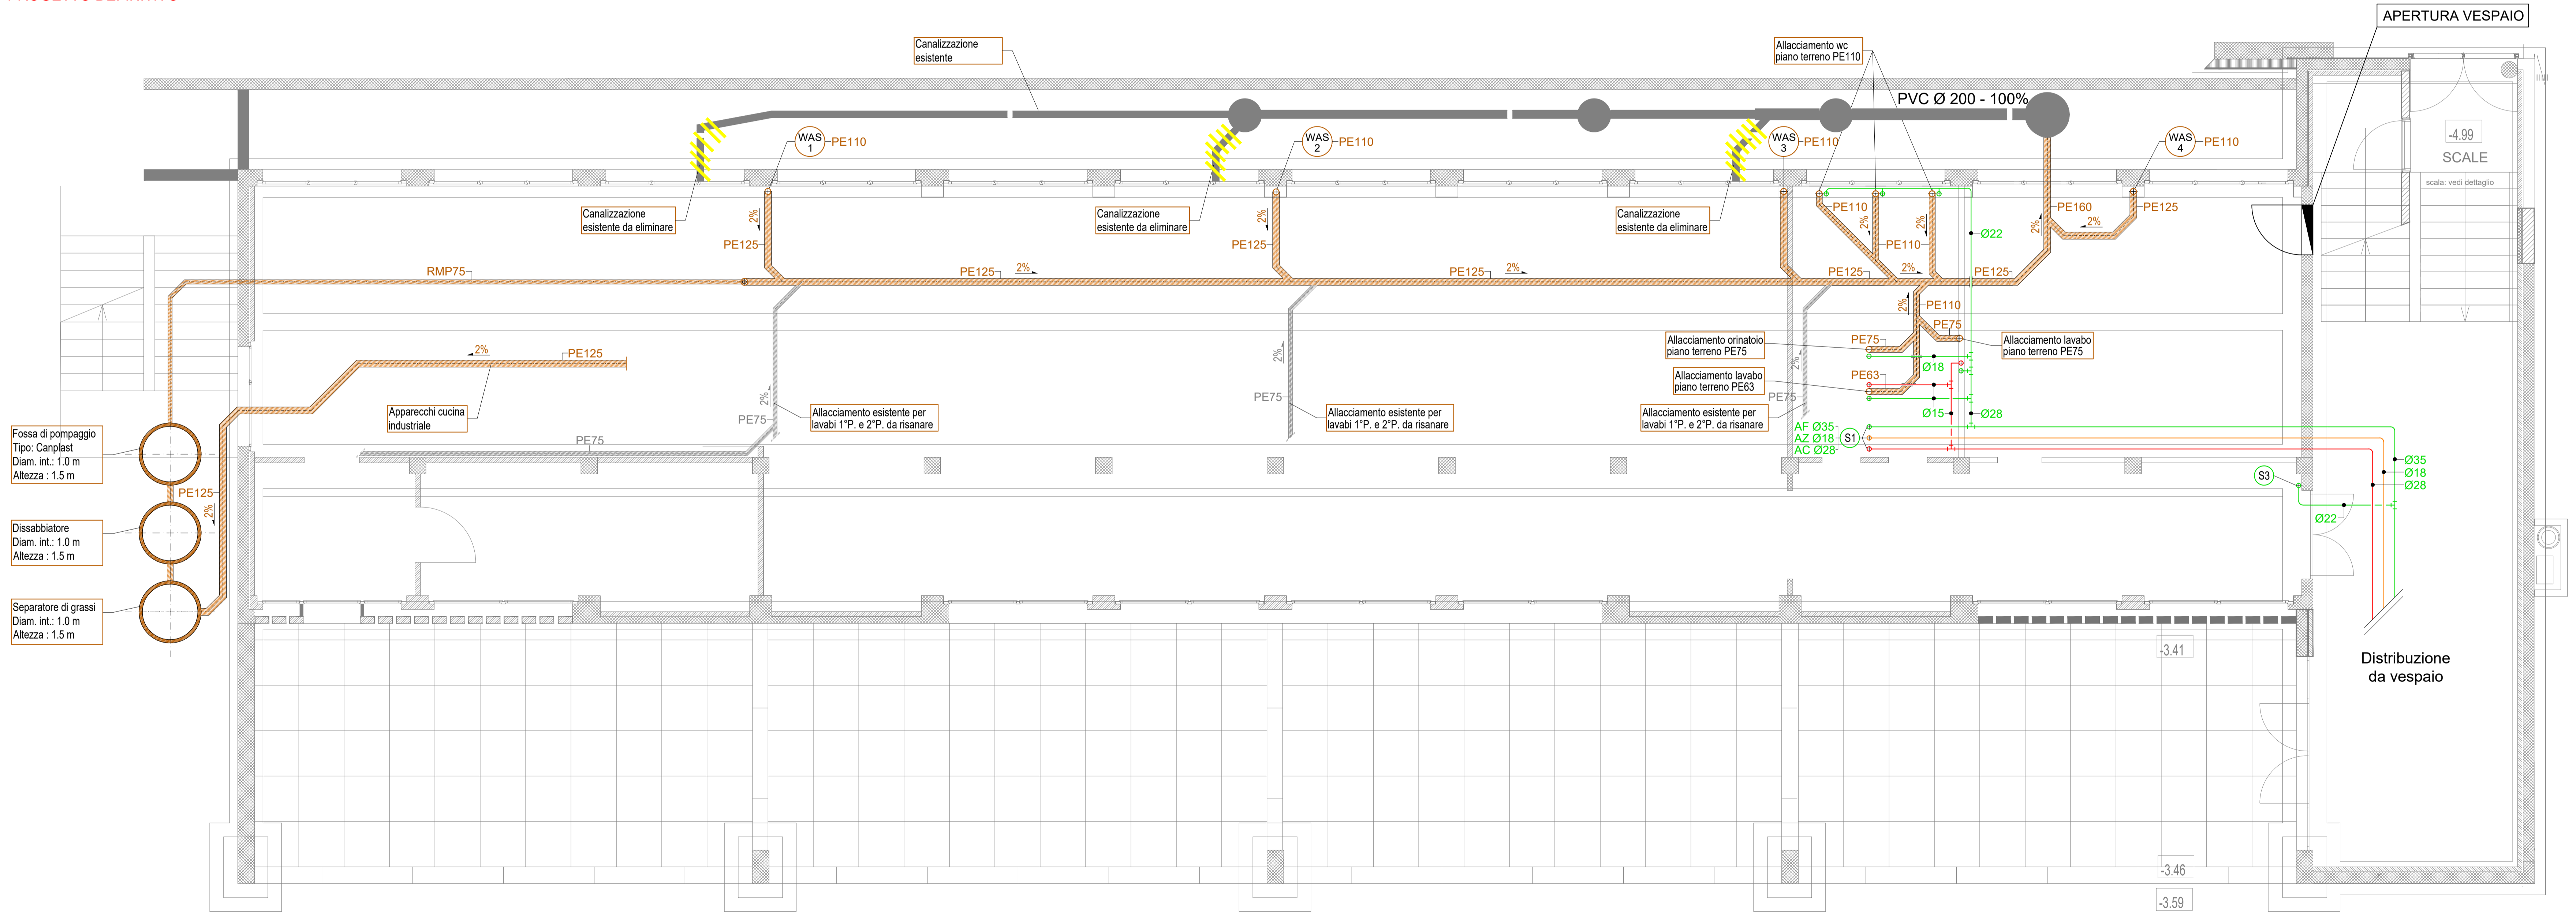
APERTURA VESPAIO

Canalizzazione esistente

Allacciamento wc piano terreno PE110

PVC Ø 200 - 100%

WAS 1 PE110
WAS 2 PE110
WAS 3 PE110
WAS 4 PE110

-4.99
SCALE
scala: vedi dettaglio

Canalizzazione esistente da eliminare
Canalizzazione esistente da eliminare
Canalizzazione esistente da eliminare

2%
PE125
PE125
2%
PE110
2%
PE110
PE160
PE125
2%
2%
Ø22

RMP75
PE125
2%
PE125
2%
PE125
2%
PE125
2%
PE110
PE75

2%
PE125

Allacciamento orinatoio piano terreno PE75
PE75
Allacciamento lavabo piano terreno PE75
Ø18
Allacciamento lavabo piano terreno PE63
PE63
Ø15
Ø28

Apparecchi cucina industriale

2%
2%
2%
PE75
PE75
PE75
PE75

Allacciamento esistente per lavabi 1°P. e 2°P. da risanare
Allacciamento esistente per lavabi 1°P. e 2°P. da risanare
Allacciamento esistente per lavabi 1°P. e 2°P. da risanare

AF Ø35
AZ Ø18
AC Ø28
S1

Ø35
Ø18
Ø28
S3
Ø22

Fossa di pompaggio
Tipo: Canplast
Diam. int.: 1.0 m
Altezza : 1.5 m

PE125
2%

Dissabbiatore
Diam. int.: 1.0 m
Altezza : 1.5 m

Separatore di grassi
Diam. int.: 1.0 m
Altezza : 1.5 m

-3.41

Distribuzione da vespaio

-3.46
-3.59